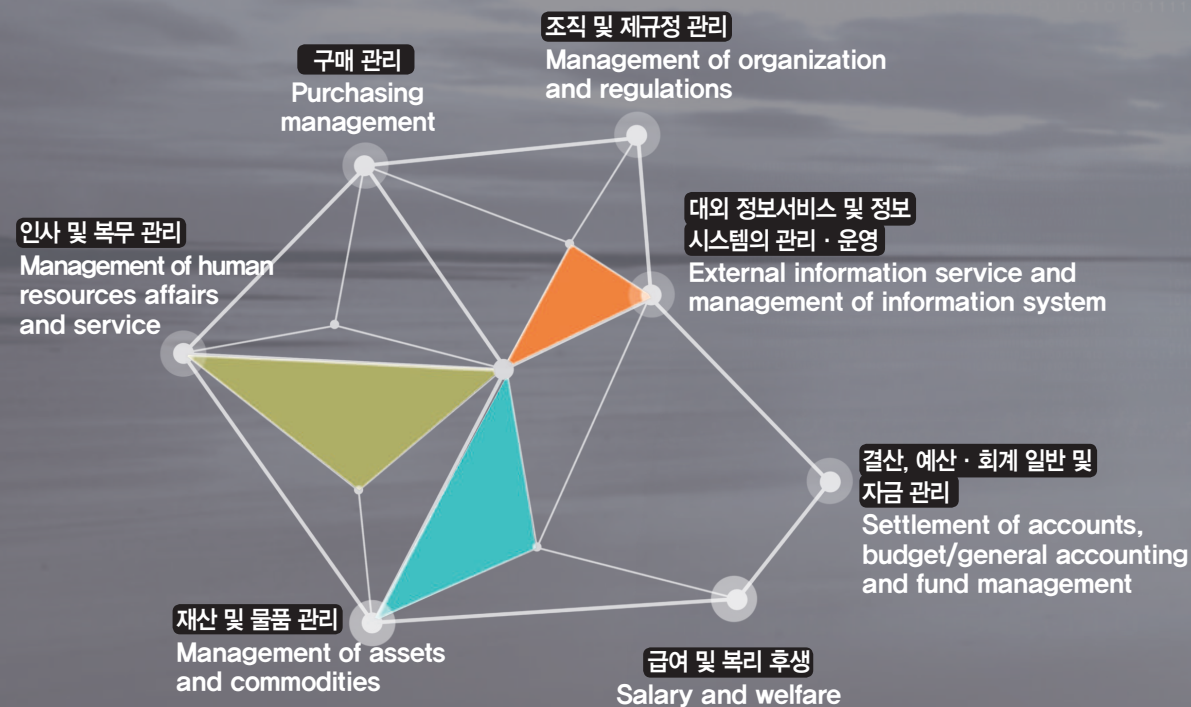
조직 및 제규정 관리
Management of organization and regulations

구매 관리
Purchasing management

대외 정보서비스 및 정보 시스템의 관리 · 운영
External information service and management of information system

인사 및 복무 관리
Management of human resources affairs and service

결산, 예산 · 회계 일반 및 자금 관리
Settlement of accounts, budget/general accounting and fund management

재산 및 물품 관리
Management of assets and commodities

급여 및 복리 후생
Salary and welfare